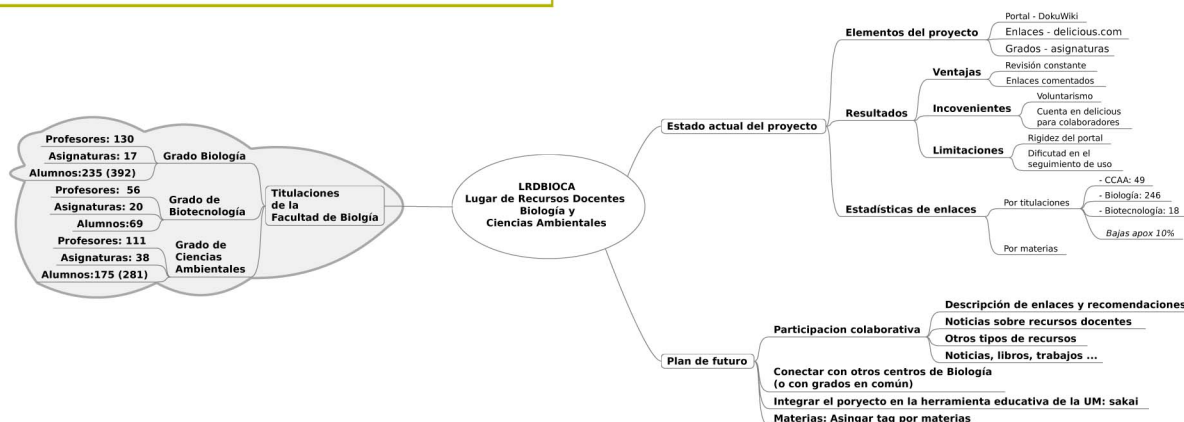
LRDBIOCA
Lugar de Recursos Docentes
Biología y
Ciencias Ambientales

Titulaciones
de la
Facultad de Biolgía

Grado Biología
Profesores: 130
Asignaturas: 17
Alumnos:235 (392)

Grado de
Biotecnología
Profesores: 56
Asignaturas: 20
Alumnos:69

Grado de
Ciencias
Ambientales
Profesores: 111
Asignaturas: 38
Alumnos:175 (281)

Estado actual del proyecto

Elementos del proyecto
Portal - DokuWiki
Enlaces - delicious.com
Grados - asignaturas

Resultados
Ventajas
Revisión constante
Enlaces comentados
Incovenientes
Voluntarismo
Cuenta en delicious para colaboradores
Limitaciones
Rigidez del portal
Dificutad en el seguimiento de uso

Estadísticas de enlaces
Por titulaciones
- CCAA: 49
- Biología: 246
- Biotecnología: 18
Bajas apox 10%
Por materias

Plan de futuro

Participacion colaborativa
Descripción de enlaces y recomendaciones
Noticias sobre recursos docentes
Otros tipos de recursos
Noticias, libros, trabajos ...

Conectar con otros centros de Biología
(o con grados en común)

Integrar el poryecto en la herramienta educativa de la UM: sakai

Materias: Asingar tag por materias